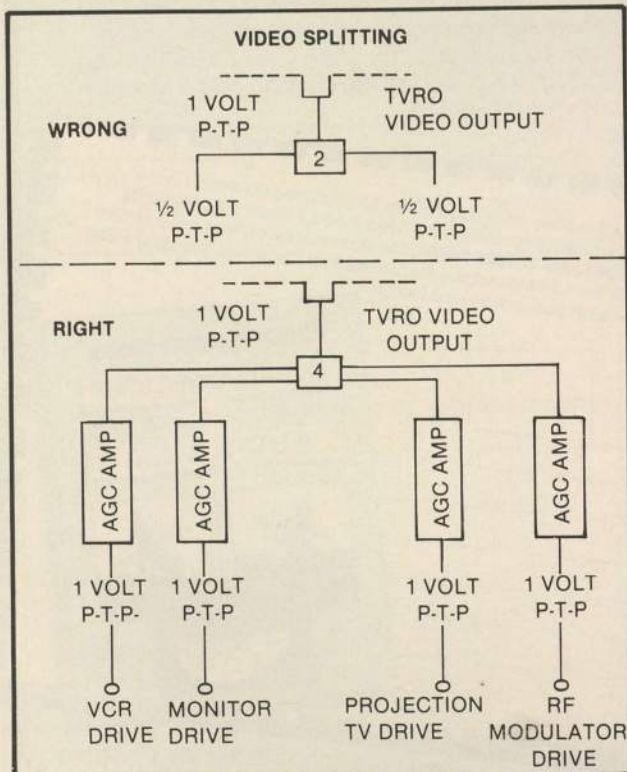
VIDEO SPLITTING

WRONG

1 VOLT P-T-P

TVRO VIDEO OUTPUT

2

½ VOLT P-T-P

½ VOLT P-T-P

RIGHT

1 VOLT P-T-P

TVRO VIDEO OUTPUT

4

AGC AMP

AGC AMP

AGC AMP

AGC AMP

1 VOLT P-T-P-

1 VOLT P-T-P

1 VOLT P-T-P

1 VOLT P-T-P

VCR DRIVE

MONITOR DRIVE

PROJECTION TV DRIVE

RF MODULATOR DRIVE